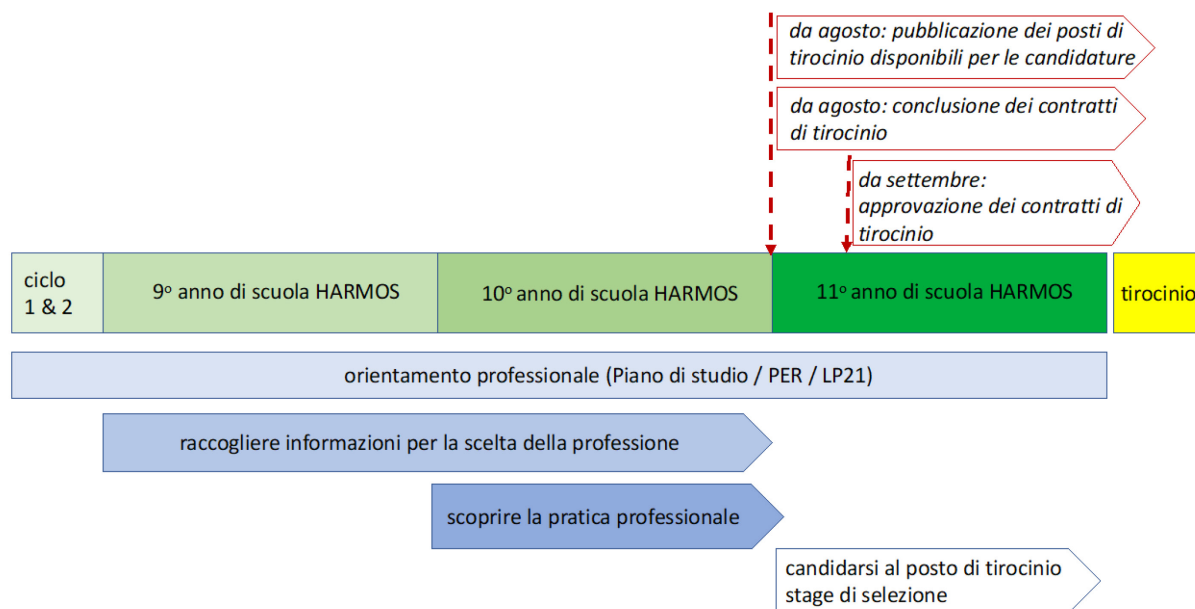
da agosto: pubblicazione dei posti di tirocinio disponibili per le candidature

da agosto: conclusione dei contratti di tirocinio

da settembre: approvazione dei contratti di tirocinio

ciclo 1 & 2

9º anno di scuola HARMOS

10º anno di scuola HARMOS

11º anno di scuola HARMOS

tirocinio

orientamento professionale (Piano di studio / PER / LP21)

raccogliere informazioni per la scelta della professione

scoprire la pratica professionale

candidarsi al posto di tirocinio
stage di selezione